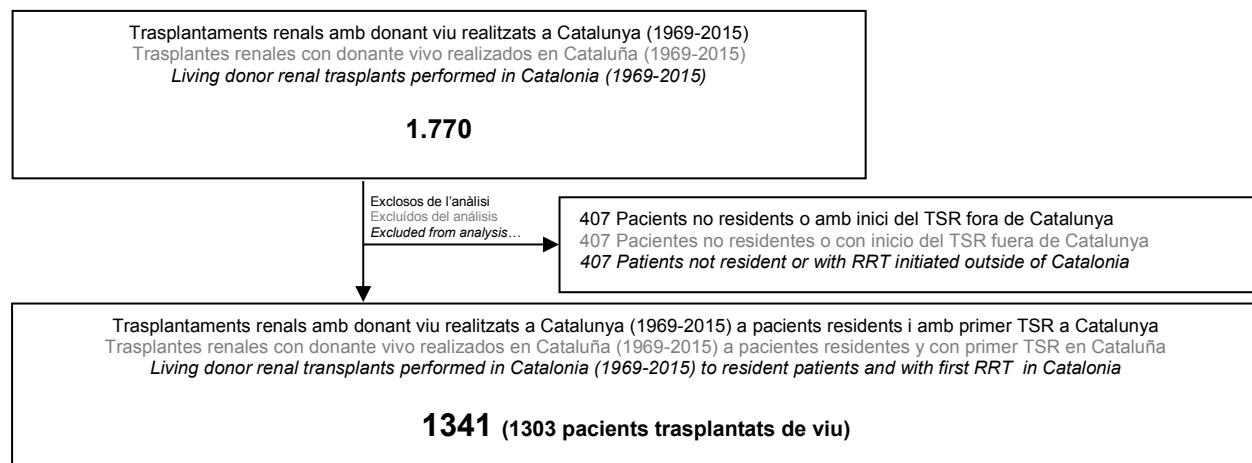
Trasplantaments renals amb donant viu realitzats a Catalunya (1969-2015)
Trasplantes renales con donante vivo realizados en Cataluña (1969-2015)
*Living donor renal trasplants performed in Catalonia (1969-2015)*

**1.770**

Exclosos de l'anàlisi
Excluídos del análisis
*Excluded from analysis…*

407 Pacients no residents o amb inici del TSR fora de Catalunya
407 Pacientes no residentes o con inicio del TSR fuera de Cataluña
*407 Patients not resident or with RRT initiated outside of Catalonia*

Trasplantaments renals amb donant viu realitzats a Catalunya (1969-2015) a pacients residents i amb primer TSR a Catalunya
Trasplantes renales con donante vivo realizados en Cataluña (1969-2015) a pacientes residentes y con primer TSR en Cataluña
*Living donor renal transplants performed in Catalonia (1969-2015) to resident patients and with first RRT in Catalonia*

**1341 (1303 pacients trasplantats de viu)**